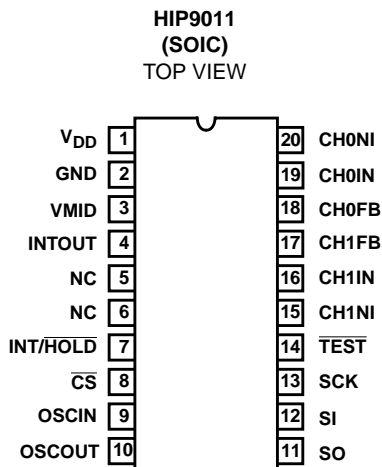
HIP9011
(SOIC)
TOP VIEW

$V_{DD}$ 1
GND 2
VMID 3
INTOUT 4
NC 5
NC 6
INT/$\overline{HOLD}$ 7
$\overline{CS}$ 8
OSCIN 9
OSCOUT 10

20 CH0NI
19 CH0IN
18 CH0FB
17 CH1FB
16 CH1IN
15 CH1NI
14 $\overline{TEST}$
13 SCK
12 SI
11 SO